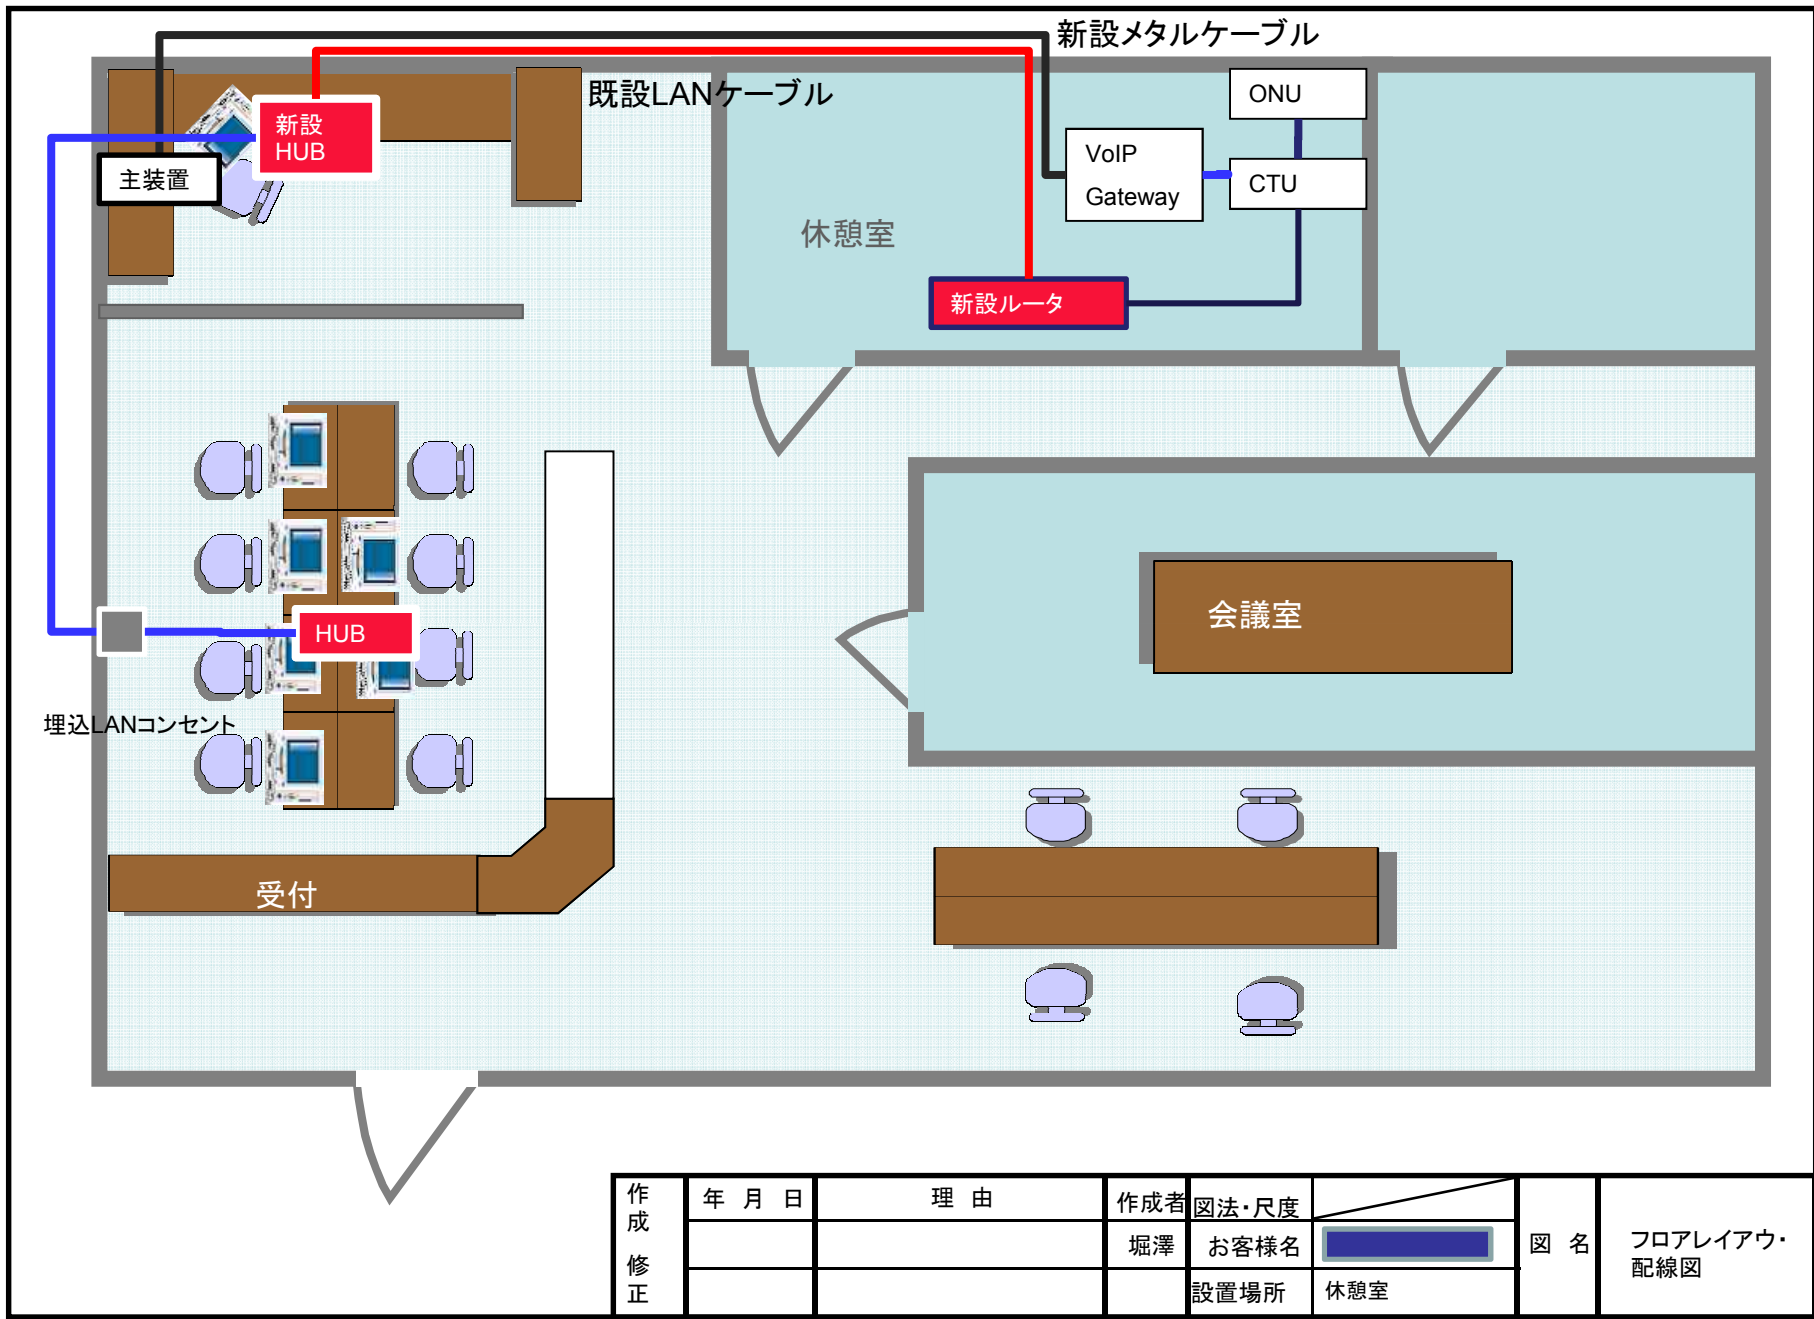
新設メタルケーブル

既設LANケーブル

ONU

VoIP Gateway

CTU

新設 HUB

主装置

休憩室

新設ルータ

会議室

HUB

埋込LANコンセント

受付

| 作成 修正 | 年 月 日 | 理 由 | 作成者 | 図法・尺度 | | 図 名 | フロアレイアウト・配線図 |
|---|---|---|---|---|---|---|---|
| | | | 堀澤 | お客様名 | | | |
| | | | | 設置場所 | 休憩室 | | |